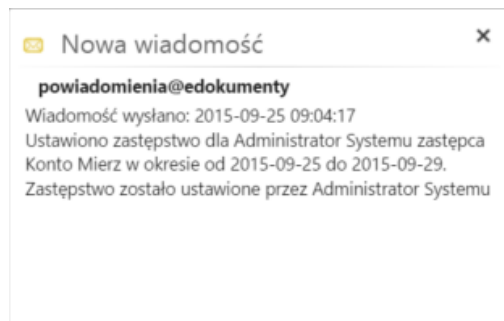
Nowa wiadomość

×

powiadomienia@edokumenty

Wiadomość wysłano: 2015-09-25 09:04:17
Ustawiono zastępstwo dla Administrator Systemu zastępca Konto Mierz w okresie od 2015-09-25 do 2015-09-29. Zastępstwo zostało ustawione przez Administrator Systemu